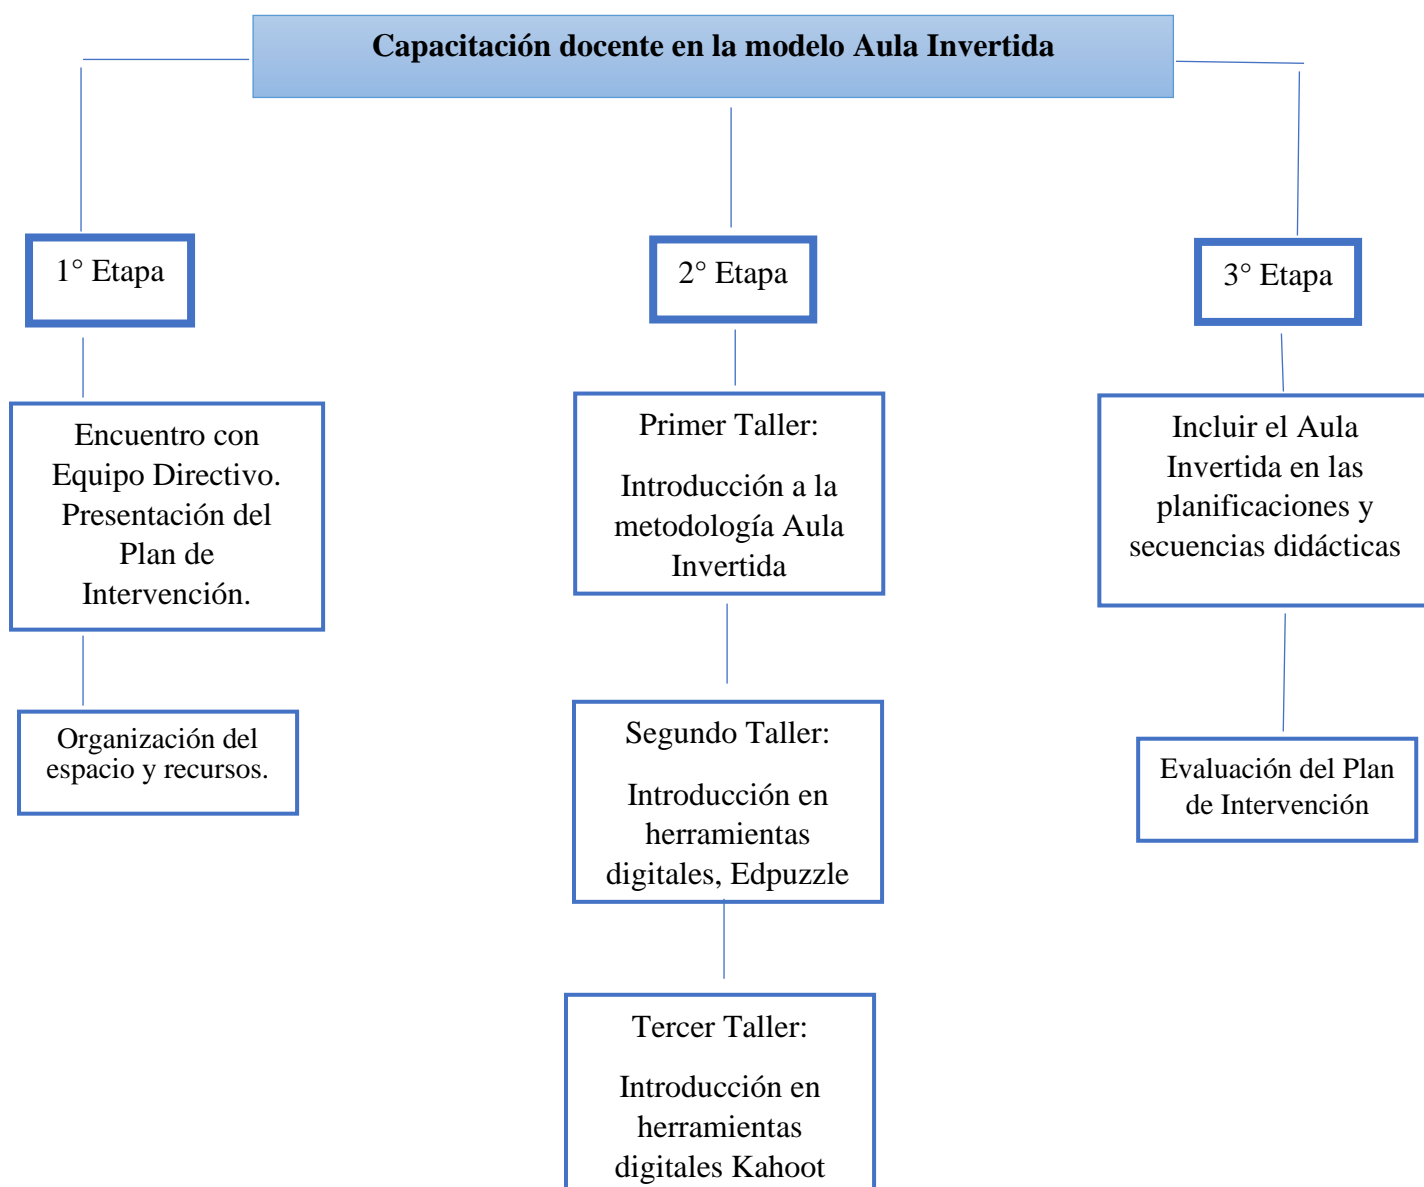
Capacitación docente en la modelo Aula Invertida

1° Etapa

Encuentro con Equipo Directivo. Presentación del Plan de Intervención.

Organización del espacio y recursos.

2° Etapa

Primer Taller:

Introducción a la metodología Aula Invertida

Segundo Taller:

Introducción en herramientas digitales, Edpuzzle

Tercer Taller:

Introducción en herramientas digitales Kahoot

3° Etapa

Incluir el Aula Invertida en las planificaciones y secuencias didácticas

Evaluación del Plan de Intervención